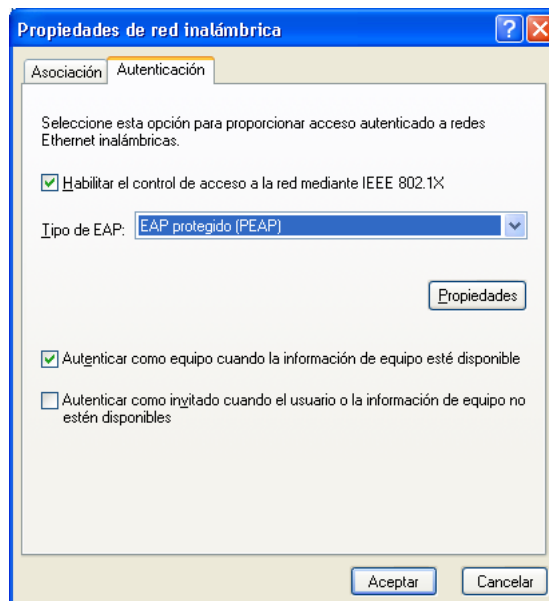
Propiedades de red inalámbrica

Asociación | Autenticación

Seleccione esta opción para proporcionar acceso autenticado a redes Ethernet inalámbricas.

Habilitar el control de acceso a la red mediante IEEE 802.1X

Tipo de EAP: EAP protegido (PEAP)

Propiedades

Autenticar como equipo cuando la información de equipo esté disponible

Autenticar como invitado cuando el usuario o la información de equipo no estén disponibles

Aceptar | Cancelar